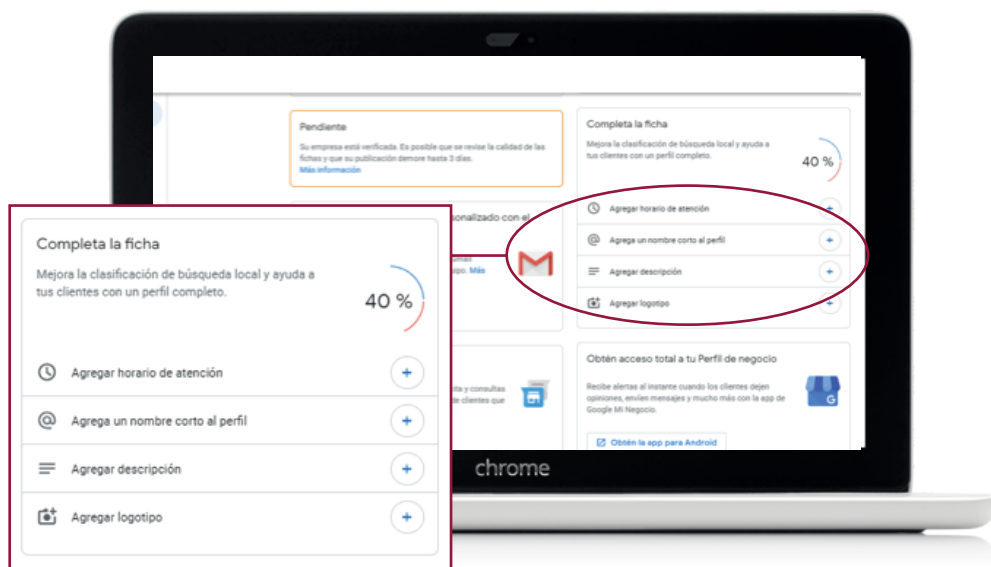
Pendiente

Su empresa está verificada. Es posible que se revise la calidad de las fichas y que su publicación demore hasta 3 días.
Más información

Completa la ficha

Mejora la clasificación de búsqueda local y ayuda a tus clientes con un perfil completo.

40 %

Agregar horario de atención

Agrega un nombre corto al perfil

Agregar descripción

Agregar logotipo

onalizado con el

po. Más

ita y consultas
de clientes que

Obtén acceso total a tu Perfil de negocio

Recibe alertas al instante cuando los clientes dejen opiniones, envíen mensajes y mucho más con la app de Google Mi Negocio.

Obtén la app para Android

chrome

Completa la ficha

Mejora la clasificación de búsqueda local y ayuda a tus clientes con un perfil completo.

40 %

Agregar horario de atención

Agrega un nombre corto al perfil

Agregar descripción

Agregar logotipo